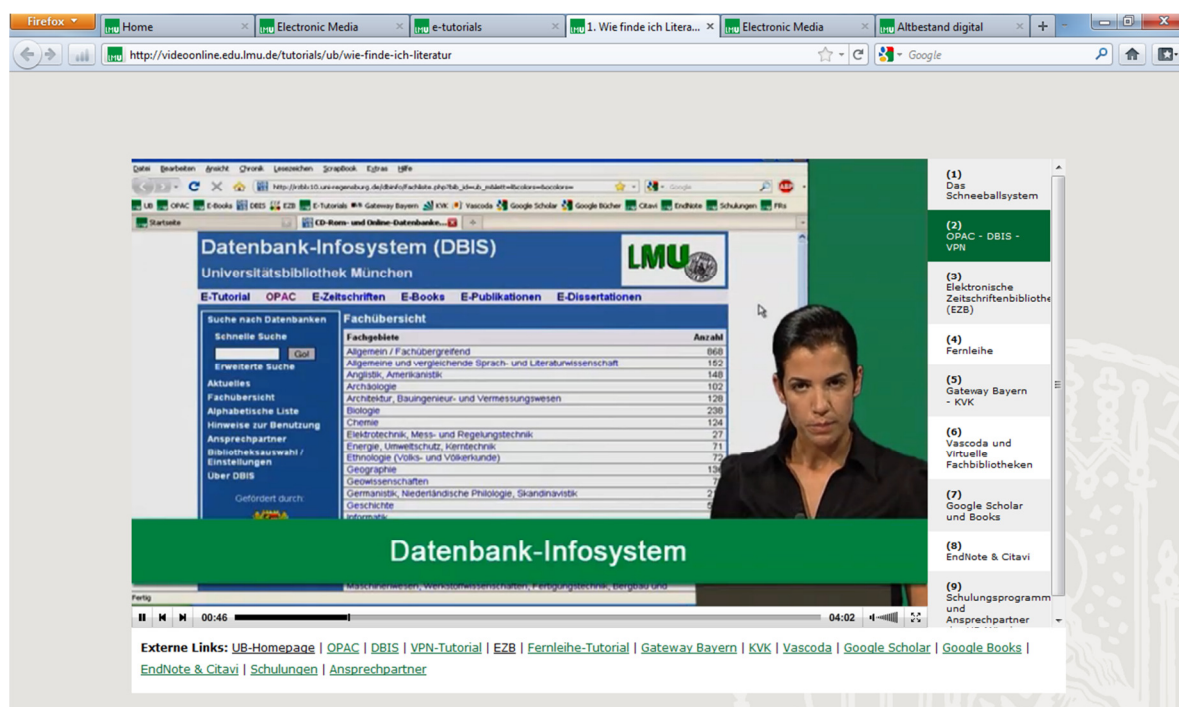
Firefox | Home | Electronic Media | e-tutorials | 1. Wie finde ich Litera... | Electronic Media | Altbestand digital

http://videoonline.edu.lmu.de/tutorials/ub/wie-finde-ich-literatur

Google

Datei Bearbeiten Ansicht Chronik Lesezeichen ScrapBook Extras Hilfe

http://rzblx10.uni-regensburg.de/dbinfo/fachliste.php?bib_id=ub_m&lett=l&colors=&ocolors=

UB OPAC E-Books DBIS EZB E-Tutorials Gateway Bayern KVK Vascoda Google Scholar Google Bücher Citavi EndNote Schulungen FRs

Startseite | CD-Rom- und Online-Datenbanke...

Datenbank-Infosystem (DBIS)

Universitätsbibliothek München

LMU

E-Tutorial OPAC E-Zeitschriften E-Books E-Publikationen E-Dissertationen

Suche nach Datenbanken
Schnelle Suche
Go!
Erweiterte Suche
Aktuelles
Fachübersicht
Alphabetische Liste
Hinweise zur Benutzung
Ansprechpartner
Bibliotheksauswahl / Einstellungen
Über DBIS
Gefördert durch:

Fachübersicht

| Fachgebiete | Anzahl |
|---|---|
| Allgemein / Fachübergreifend | 868 |
| Allgemeine und vergleichende Sprach- und Literaturwissenschaft | 152 |
| Anglistik, Amerikanistik | 148 |
| Archäologie | 102 |
| Architektur, Bauingenieur- und Vermessungswesen | 128 |
| Biologie | 238 |
| Chemie | 124 |
| Elektrotechnik, Mess- und Regelungstechnik | 27 |
| Energie, Umweltschutz, Kerntechnik | 71 |
| Ethnologie (Volks- und Völkerkunde) | 72 |
| Geographie | 13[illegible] |
| Geowissenschaften | 7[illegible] |
| Germanistik, Niederländische Philologie, Skandinavistik | 2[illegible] |
| Geschichte | 5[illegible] |
| Informatik | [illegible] |

Maschinenwesen, Werkstoffwissenschaften, Fertigungstechnik, Bergbau und

Fertig

Datenbank-Infosystem

00:46 04:02

(1) Das Schneeballsystem
(2) OPAC - DBIS - VPN
(3) Elektronische Zeitschriftenbibliothe (EZB)
(4) Fernleihe
(5) Gateway Bayern - KVK
(6) Vascoda und Virtuelle Fachbibliotheken
(7) Google Scholar und Books
(8) EndNote & Citavi
(9) Schulungsprogramm und Ansprechpartner

Externe Links: UB-Homepage | OPAC | DBIS | VPN-Tutorial | EZB | Fernleihe-Tutorial | Gateway Bayern | KVK | Vascoda | Google Scholar | Google Books | EndNote & Citavi | Schulungen | Ansprechpartner